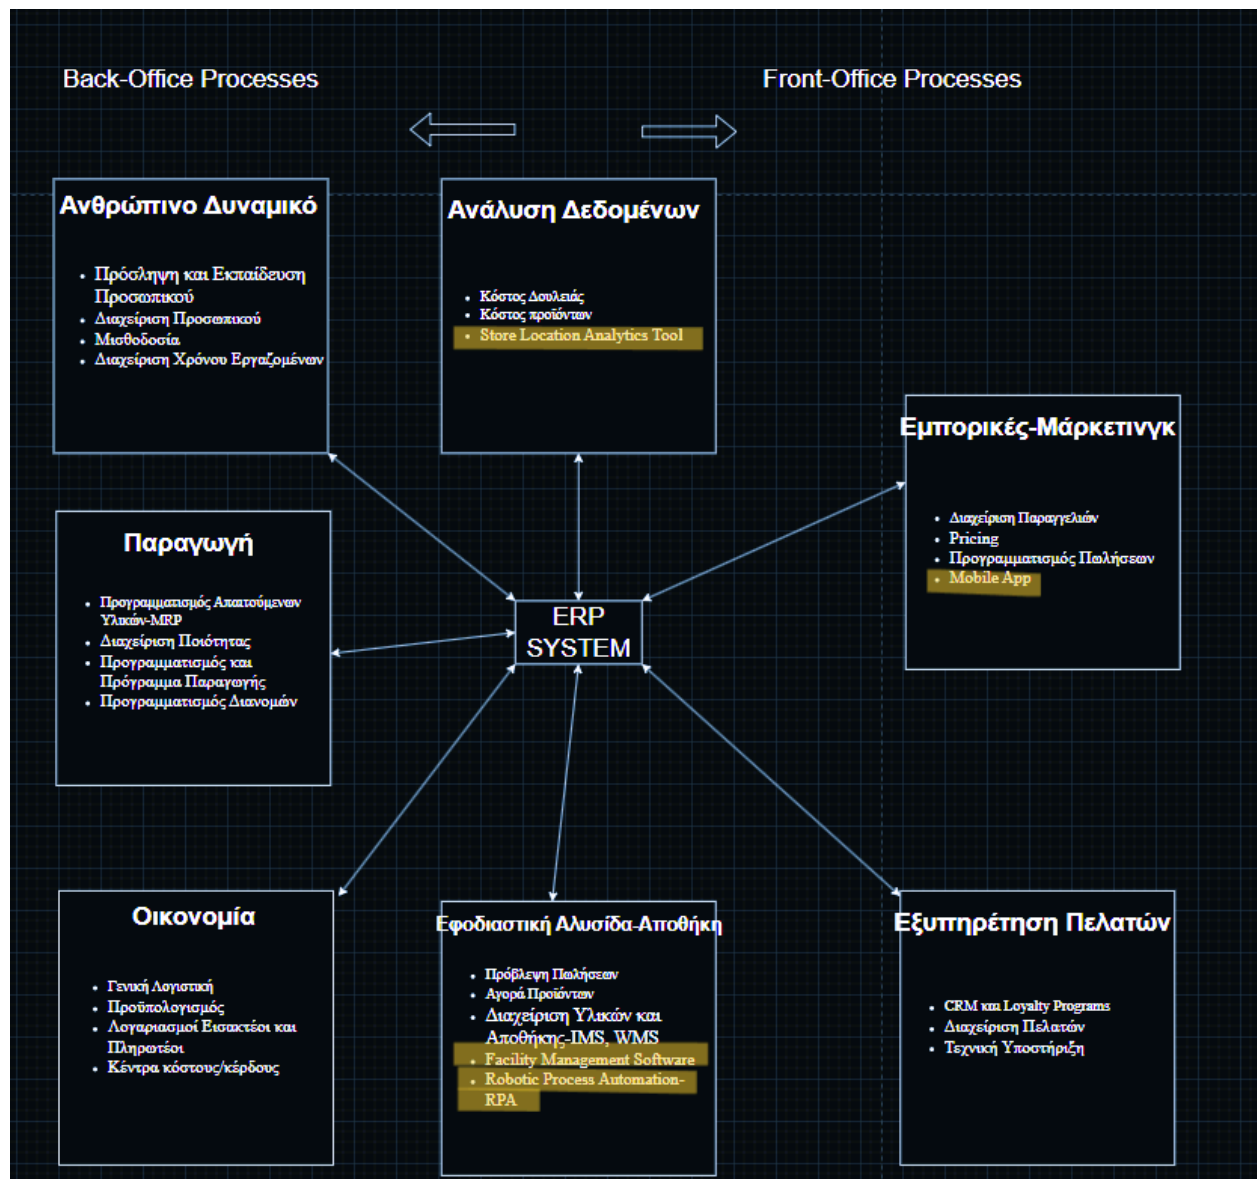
Back-Office Processes

Front-Office Processes

Ανθρώπινο Δυναμικό

- Πρόσληψη και Εκπαίδευση Προσωπικού
- Διαχείριση Προσωπικού
- Μισθοδοσία
- Διαχείριση Χρόνου Εργαζομένων

Ανάλυση Δεδομένων

- Κόστος Δουλειάς
- Κόστος προϊόντων
- Store Location Analytics Tool

Εμπορικές-Μάρκετινγκ

- Διαχείριση Παραγγελιών
- Pricing
- Προγραμματισμός Πωλήσεων
- Mobile App

Παραγωγή

- Προγραμματισμός Απαιτούμενων Υλικών-MRP
- Διαχείριση Ποιότητας
- Προγραμματισμός και Πρόγραμμα Παραγωγής
- Προγραμματισμός Διανομών

ERP SYSTEM

Οικονομία

- Γενική Λογιστική
- Προϋπολογισμός
- Λογαριασμοί Εισπρακτέοι και Πληρωτέοι
- Κέντρα κόστους/κέρδους

Εφοδιαστική Αλυσίδα-Αποθήκη

- Πρόβλεψη Πωλήσεων
- Αγορά Προϊόντων
- Διαχείριση Υλικών και Αποθήκης-IMS, WMS
- Facility Management Software
- Robotic Process Automation-RPA

Εξυπηρέτηση Πελατών

- CRM και Loyalty Programs
- Διαχείριση Πελατών
- Τεχνική Υποστήριξη